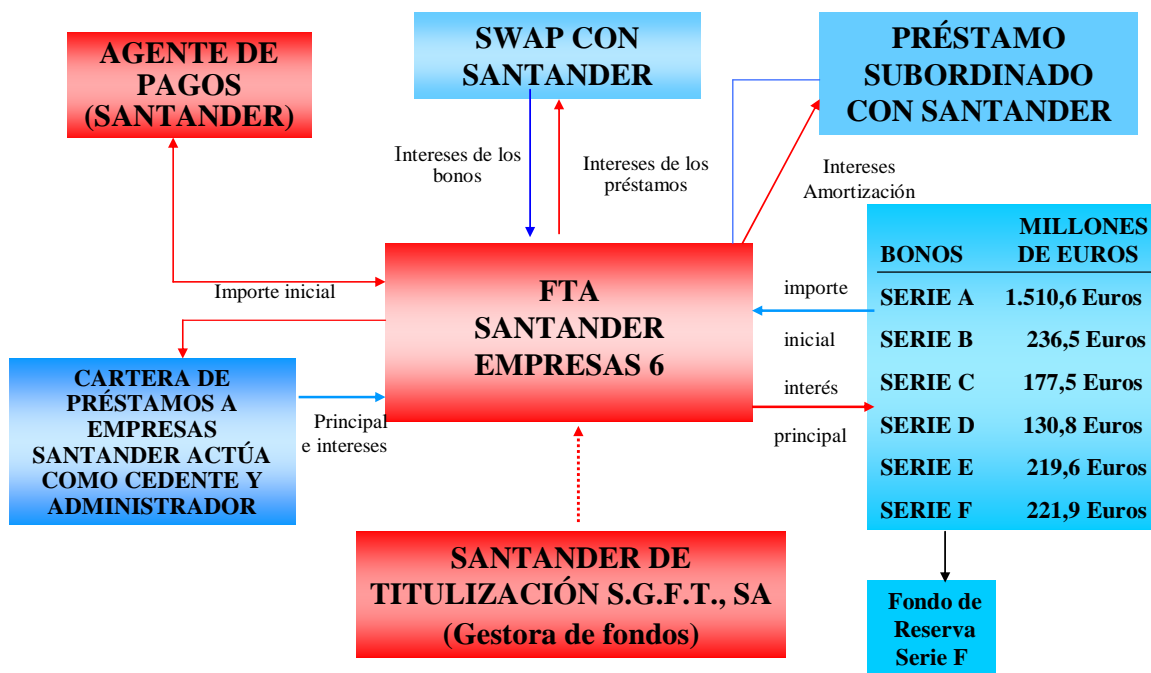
AGENTE DE PAGOS (SANTANDER)

SWAP CON SANTANDER

PRÉSTAMO SUBORDINADO CON SANTANDER

Intereses de los bonos

Intereses de los préstamos

Intereses Amortización

Importe inicial

FTA SANTANDER EMPRESAS 6

| BONOS | MILLONES DE EUROS |
|---|---|
| SERIE A | 1.510,6 Euros |
| SERIE B | 236,5 Euros |
| SERIE C | 177,5 Euros |
| SERIE D | 130,8 Euros |
| SERIE E | 219,6 Euros |
| SERIE F | 221,9 Euros |

importe

inicial

interés

principal

CARTERA DE PRÉSTAMOS A EMPRESAS SANTANDER ACTÚA COMO CEDENTE Y ADMINISTRADOR

Principal e intereses

SANTANDER DE TITULIZACIÓN S.G.F.T., SA (Gestora de fondos)

Fondo de Reserva Serie F